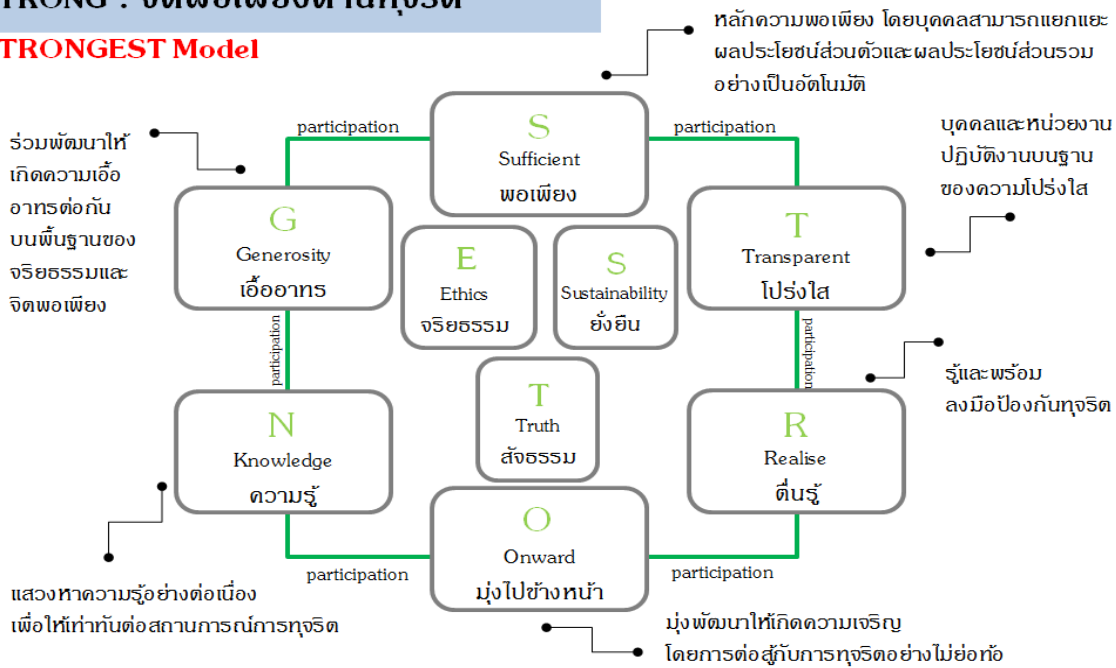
TRONG : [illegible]

TRONGEST Model

หลักความพอเพียง โดยบุคคลสามารถแยกแยะผลประโยชน์ส่วนตัวและผลประโยชน์ส่วนรวมอย่างเป็นอัตโนมัติ

ร่วมพัฒนาให้เกิดความเอื้ออาทรต่อกันบนพื้นฐานของจริยธรรมและจิตพอเพียง

participation

S
Sufficient
พอเพียง

participation

บุคคลและหน่วยงานปฏิบัติงานบนฐานของความโปร่งใส

G
Generosity
เอื้ออาทร

E
Ethics
จริยธรรม

S
Sustainability
ยั่งยืน

T
Transparent
โปร่งใส

participation

participation

รู้และพร้อมลงมือป้องกันทุจริต

T
Truth
สัจธรรม

N
Knowledge
ความรู้

R
Realise
ตื่นรู้

O
Onward
มุ่งไปข้างหน้า

participation

participation

แสวงหาความรู้อย่างต่อเนื่องเพื่อให้เท่าทันต่อสถานการณ์การทุจริต

มุ่งพัฒนาให้เกิดความเจริญโดยการต่อสู้กับการทุจริตอย่างไม่ย่อท้อ